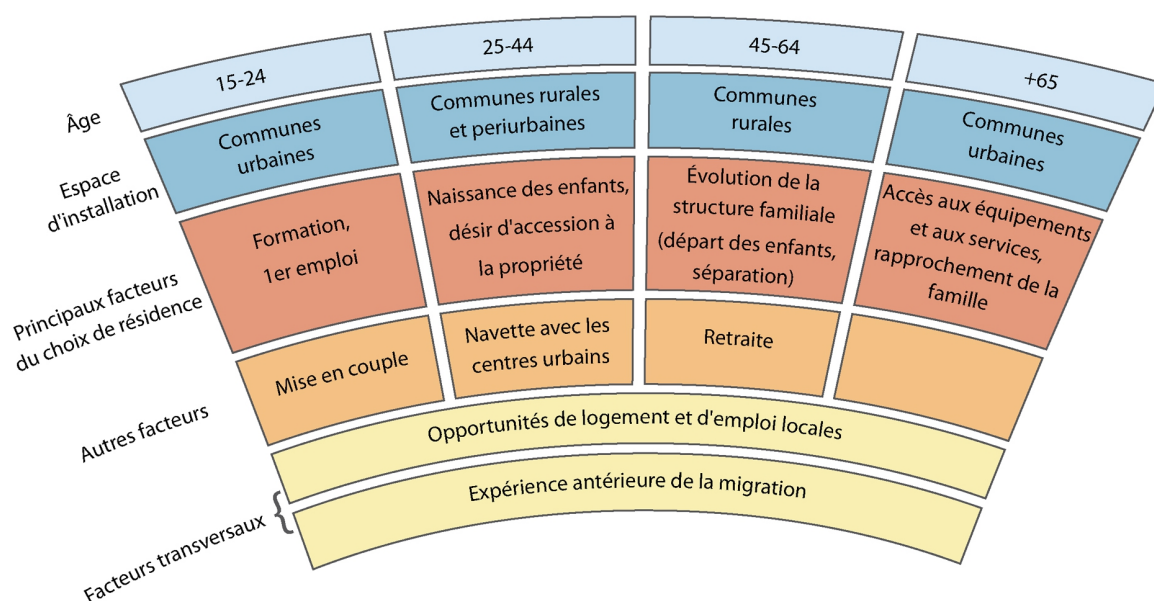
| | 15-24 | 25-44 | 45-64 | +65 |
|---|---|---|---|---|
| Âge | 15-24 | 25-44 | 45-64 | +65 |
| Espace d'installation | Communes urbaines | Communes rurales et periurbaines | Communes rurales | Communes urbaines |
| Principaux facteurs du choix de résidence | Formation, 1er emploi | Naissance des enfants, désir d'accession à la propriété | Évolution de la structure familiale (départ des enfants, séparation) | Accès aux équipements et aux services, rapprochement de la famille |
| Autres facteurs | Mise en couple | Navette avec les centres urbains | Retraite | |

Opportunités de logement et d'emploi locales

Facteurs transversaux

Expérience antérieure de la migration